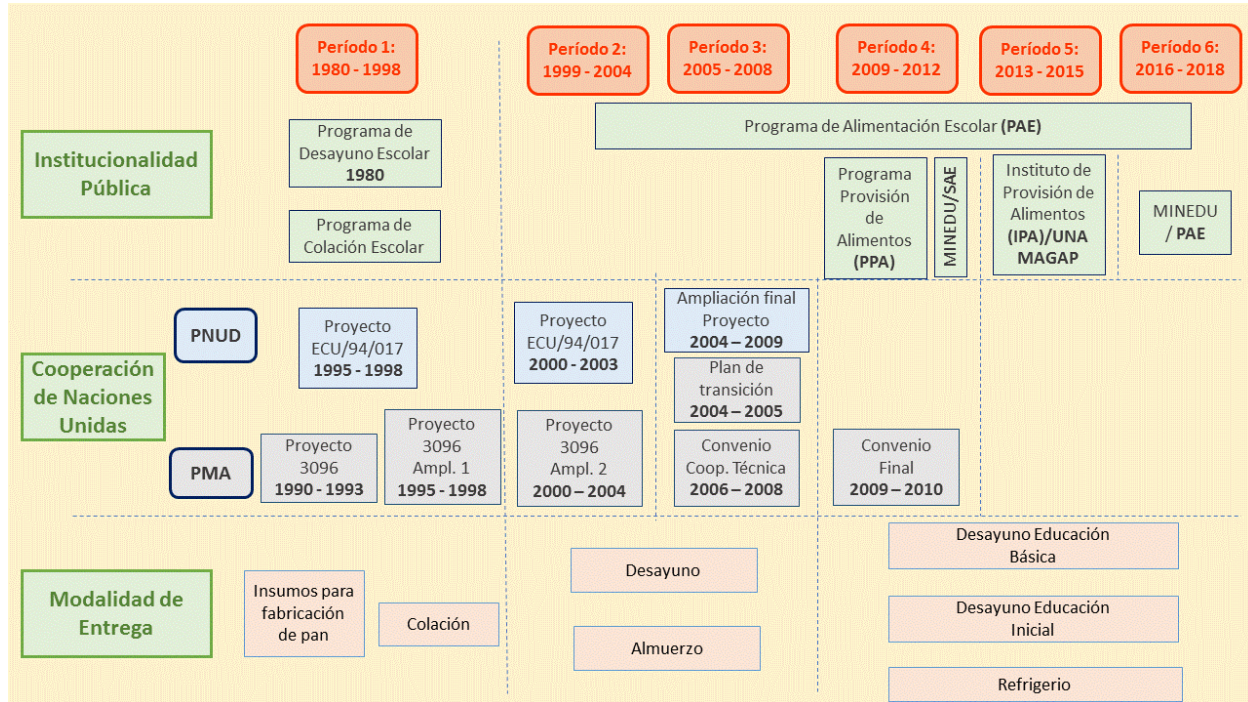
Período 1: 1980 - 1998

Período 2: 1999 - 2004

Período 3: 2005 - 2008

Período 4: 2009 - 2012

Período 5: 2013 - 2015

Período 6: 2016 - 2018

Institucionalidad Pública

Programa de Desayuno Escolar **1980**

Programa de Colación Escolar

Programa de Alimentación Escolar **(PAE)**

Programa Provisión de Alimentos **(PPA)**

MINEDU/SAE

Instituto de Provisión de Alimentos **(IPA)/UNA MAGAP**

MINEDU / **PAE**

Cooperación de Naciones Unidas

PNUD

Proyecto ECU/94/017 **1995 - 1998**

Proyecto ECU/94/017 **2000 - 2003**

Ampliación final Proyecto **2004 – 2009**

Plan de transición **2004 – 2005**

PMA

Proyecto 3096 **1990 - 1993**

Proyecto 3096 Ampl. 1 **1995 - 1998**

Proyecto 3096 Ampl. 2 **2000 – 2004**

Convenio Coop. Técnica **2006 – 2008**

Convenio Final **2009 – 2010**

Modalidad de Entrega

Insumos para fabricación de pan

Colación

Desayuno

Almuerzo

Desayuno Educación Básica

Desayuno Educación Inicial

Refrigerio